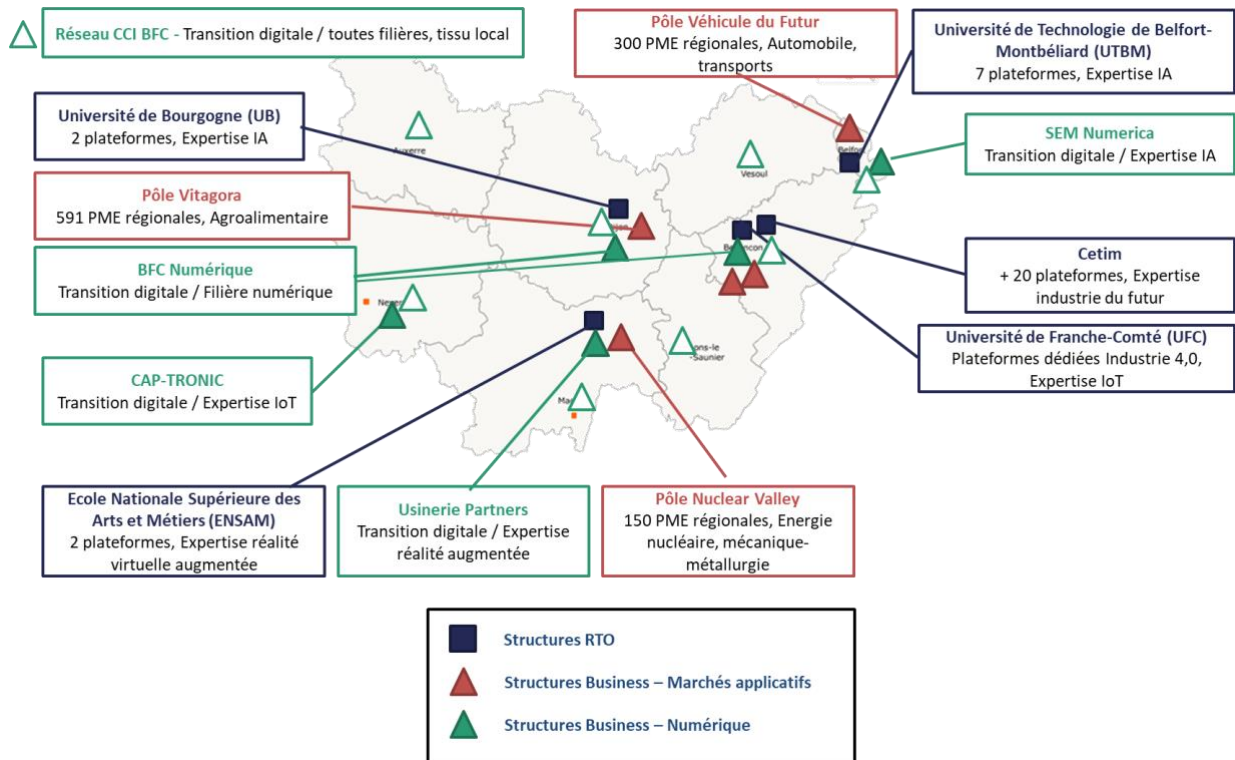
Réseau CCI BFC - Transition digitale / toutes filières, tissu local

Pôle Véhicule du Futur
300 PME régionales, Automobile, transports

Université de Technologie de Belfort-Montbéliard (UTBM)
7 plateformes, Expertise IA

Université de Bourgogne (UB)
2 plateformes, Expertise IA

SEM Numerica
Transition digitale / Expertise IA

Pôle Vitagora
591 PME régionales, Agroalimentaire

BFC Numérique
Transition digitale / Filière numérique

Cetim
+ 20 plateformes, Expertise industrie du futur

Université de Franche-Comté (UFC)
Plateformes dédiées Industrie 4,0, Expertise IoT

CAP-TRONIC
Transition digitale / Expertise IoT

Auxerre
Vesoul
Belfort
Dijon
Besançon
Nevers
Lons-le-Saunier
Mâcon

Ecole Nationale Supérieure des Arts et Métiers (ENSAM)
2 plateformes, Expertise réalité virtuelle augmentée

Usinerie Partners
Transition digitale / Expertise réalité augmentée

Pôle Nuclear Valley
150 PME régionales, Energie nucléaire, mécanique-métallurgie

Structures RTO
Structures Business – Marchés applicatifs
Structures Business – Numérique